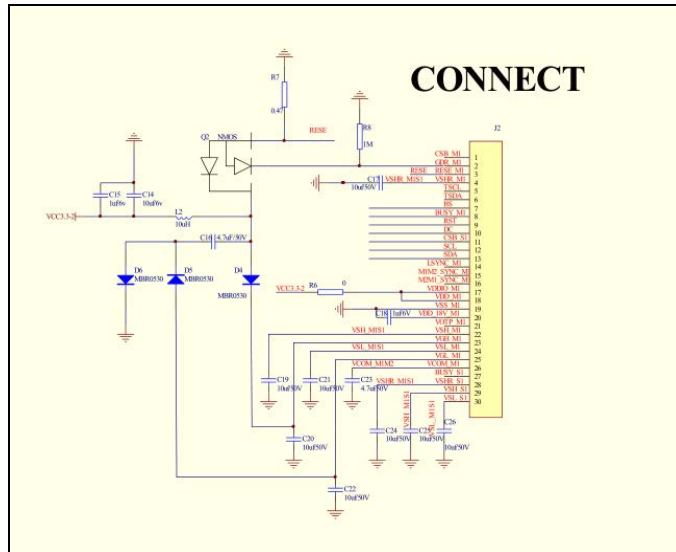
CONNECT

R7
0.47
RESE
R8
1M
Q2 NMOS
J2
C15 1uF6v
C14 10uF6v
VCC3.3-2
L2 10uH
C16 4.7uF/50V
D6 MBR0530
D5 MBR0530
D4 MBR0530
C17 10uF50V
VSHR_MIS1
VCC3.3-2 R6 0
C18 1uF6V
CSB_M1 1
GDR_M1 2
RESE RESE_M1 3
VSHR_M1 4
TSCL 5
TSDA 6
BS 7
BUSY_M1 8
RST 9
DC 10
CSB_S1 11
SCL 12
SDA 13
LSYNC_M1 14
MIM2_SYNC_M 15
MIM1_SYNC_M 16
VDDIO_M1 17
VDD_M1 18
VSS_M1 19
VDD_18V_M1 20
VGTP_M1 21
VSH_MIS1 VSH_M1 22
VGH_M1 23
VSL_MIS1 VSL_M1 24
VGL_M1 25
VCOM_MIM2 VCOM_M1 26
BUSY_S1 27
VSHR_MIS1 VSHR_S1 28
VSH_S1 29
VSL_S1 30
C19 10uF50V
C21 10uF50V
C23 4.7uF50V
C20 10uF50V
C24 10uF50V
C25 10uF50V
C26 10uF50V
VSH_MIS1
VSL_MIS1
C22 10uF50V